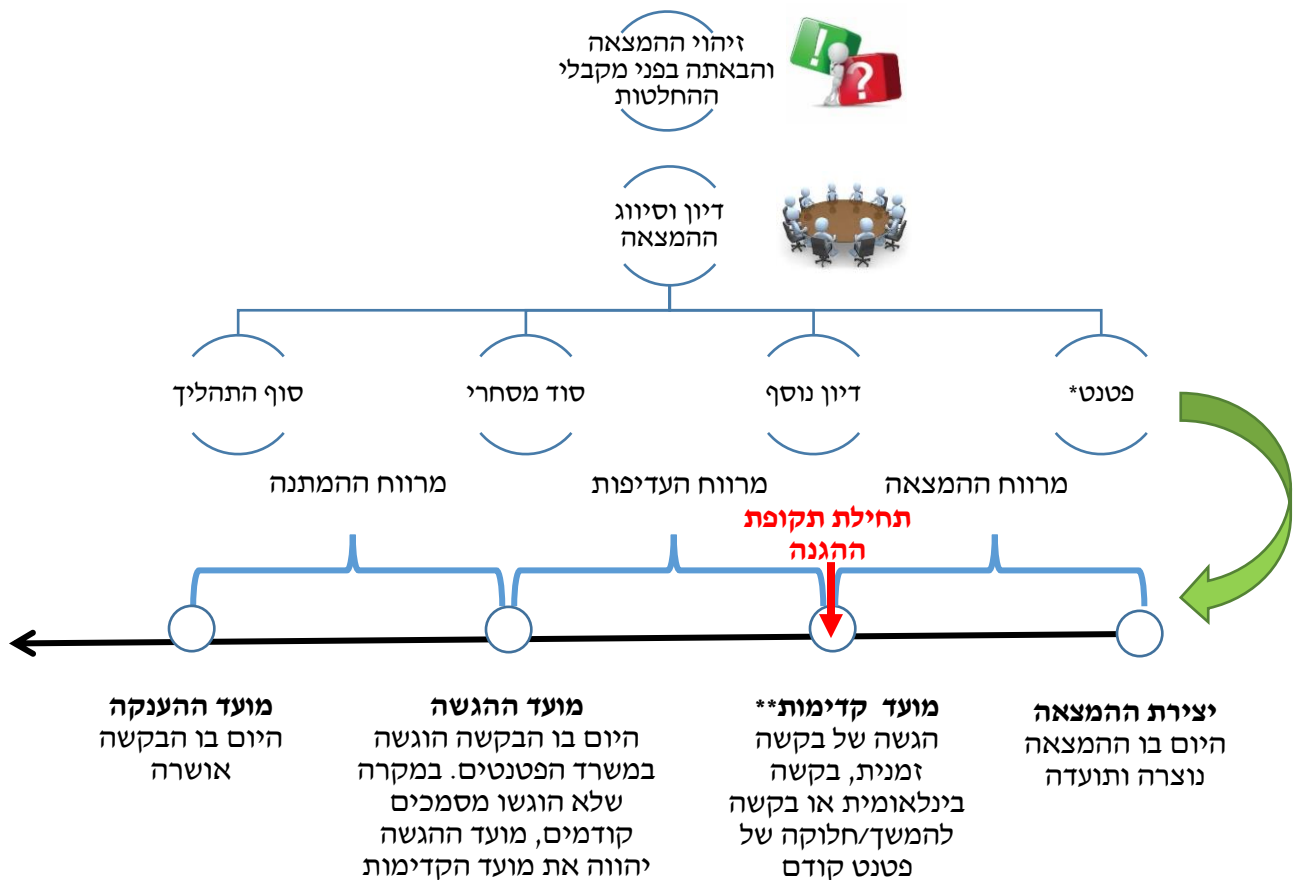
זיהוי ההמצאה והבאתה בפני מקבלי ההחלטות

דיון וסיווג ההמצאה

פטנט*

דיון נוסף

סוד מסחרי

סוף התהליך

מרווח ההמצאה

מרווח העדיפות

מרווח ההמתנה

תחילת תקופת ההגנה

**יצירת ההמצאה**
היום בו ההמצאה נוצרה ותועדה

**מועד קדימות****
הגשה של בקשה זמנית, בקשה בינלאומית או בקשה להמשך/חלוקה של פטנט קודם

**מועד ההגשה**
היום בו הבקשה הוגשה במשרד הפטנטים. במקרה שלא הוגשו מסמכים קודמים, מועד ההגשה יהווה את מועד הקדימות

**מועד ההענקה**
היום בו הבקשה אושרה